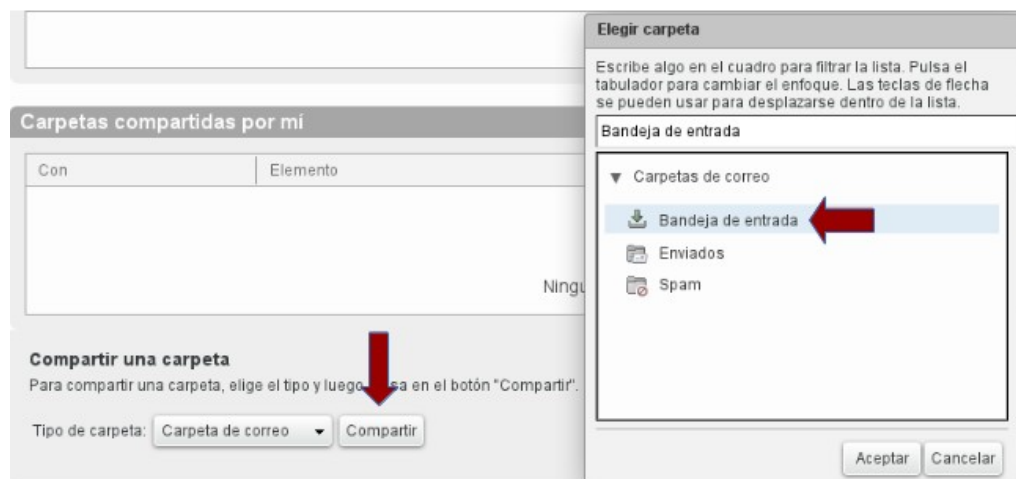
Carpetas compartidas por mí

| Con | Elemento |
|---|---|

Ningu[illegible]

Compartir una carpeta

Para compartir una carpeta, elige el tipo y luego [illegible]sa en el botón "Compartir".

Tipo de carpeta: Carpeta de correo Compartir

Elegir carpeta

Escribe algo en el cuadro para filtrar la lista. Pulsa el tabulador para cambiar el enfoque. Las teclas de flecha se pueden usar para desplazarse dentro de la lista.

Bandeja de entrada

Carpetas de correo

Bandeja de entrada

Enviados

Spam

Aceptar Cancelar